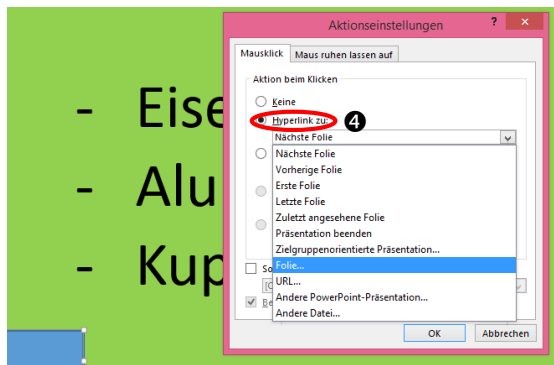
- Eise

- Alu

- Kup

Aktionseinstellungen

?

Mausklick | Maus ruhen lassen auf

Aktion beim Klicken

Keine

Hyperlink zu:

4

Nächste Folie

Nächste Folie
Vorherige Folie
Erste Folie
Letzte Folie
Zuletzt angesehene Folie
Präsentation beenden
Zielgruppenorientierte Präsentation...
Folie...
URL...
Andere PowerPoint-Präsentation...
Andere Datei...

So

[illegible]

Re

OK

Abbrechen